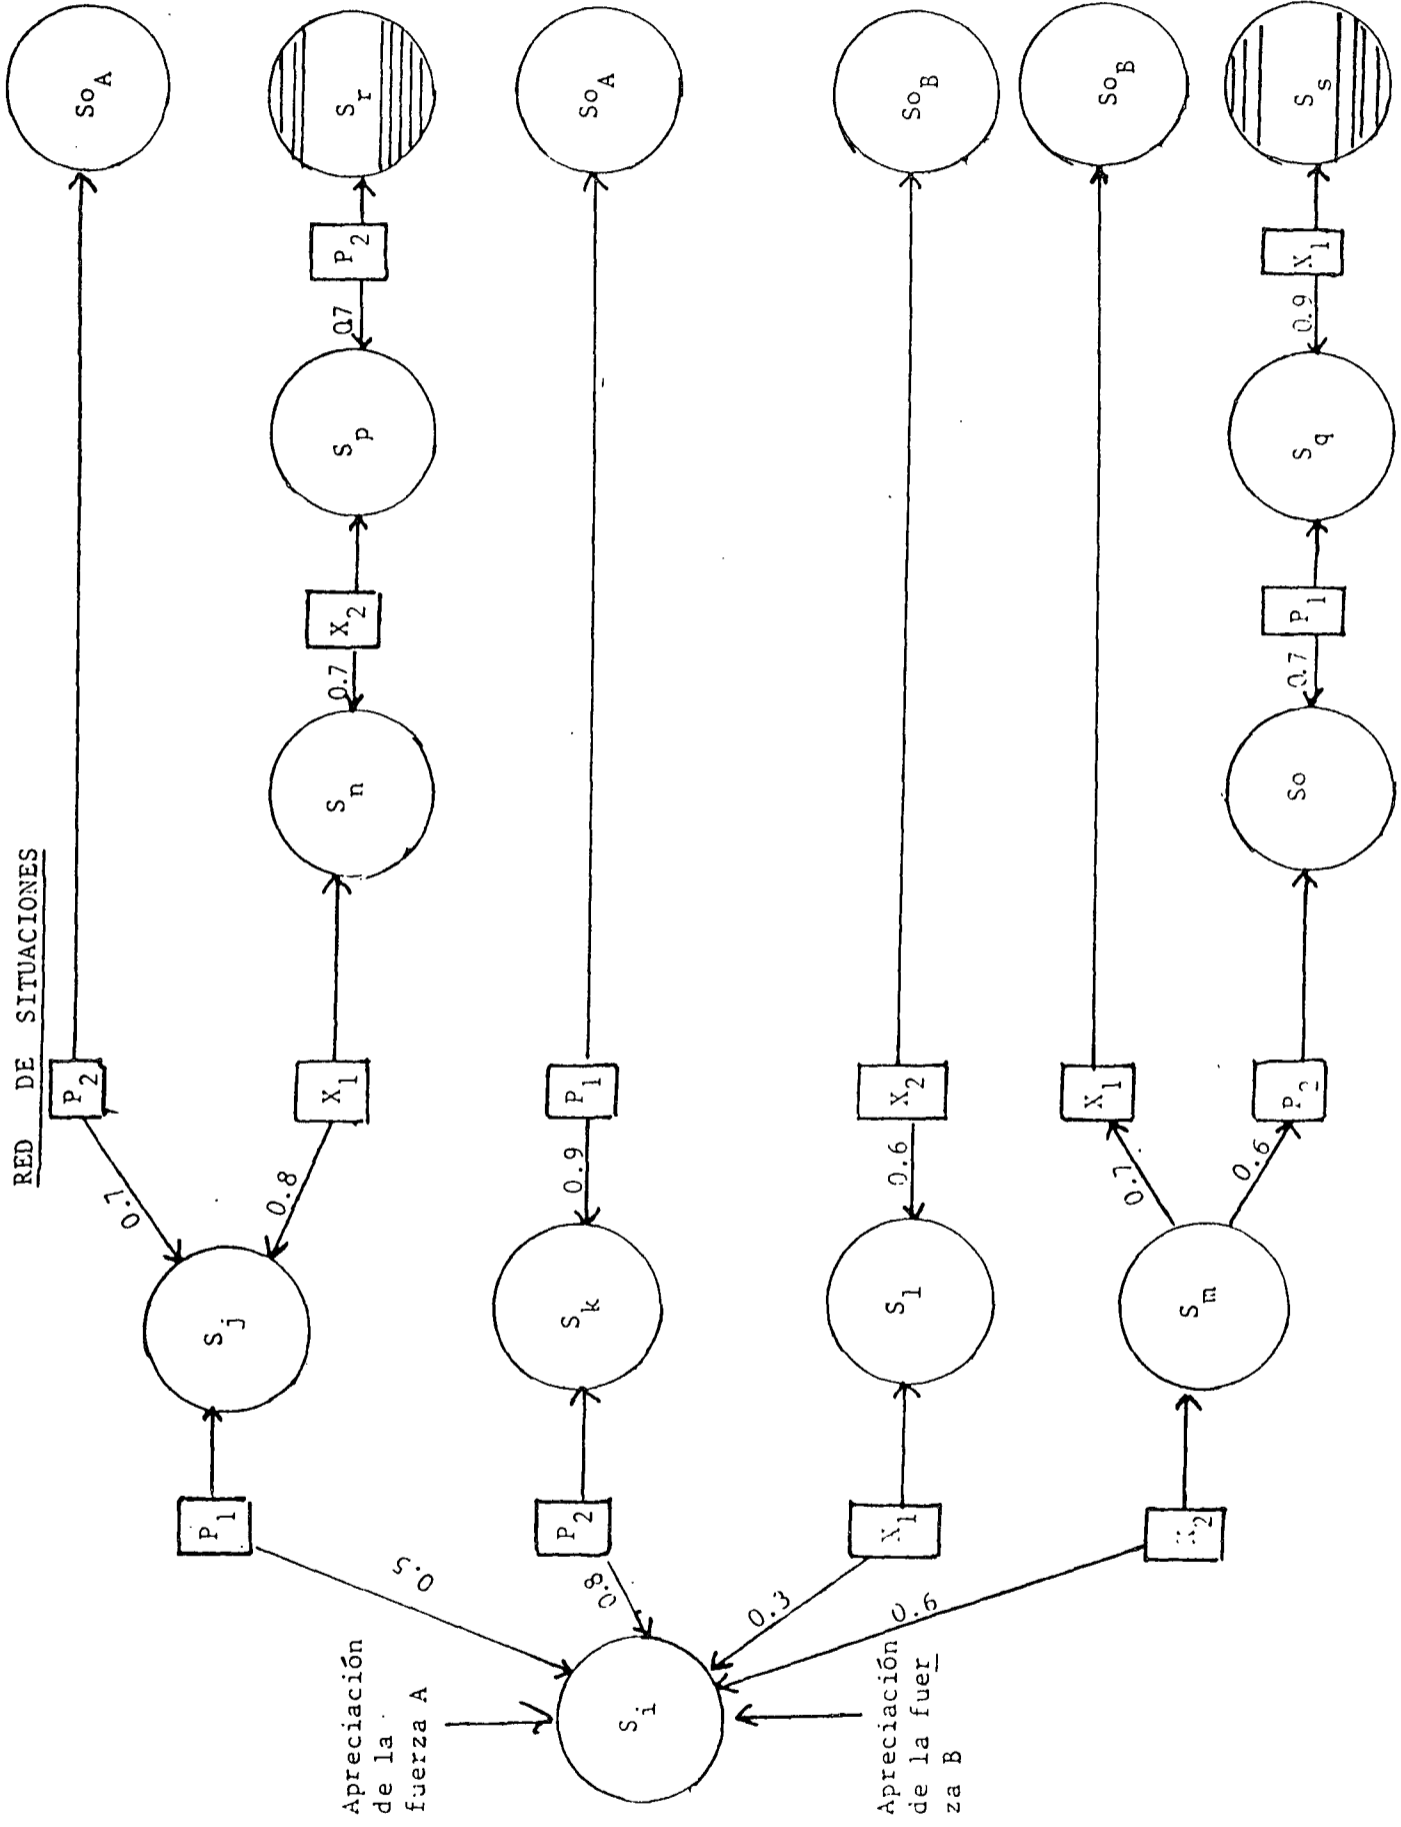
RED DE SITUACIONES

Apreciación de la fuerza A

Apreciación de la fuerza B

$S_i$

$P_1$ 0.5
$P_2$ 0.8
$X_1$ 0.3
$X_2$ 0.6

$S_j$
$S_k$
$S_l$
$S_m$

0.7 $P_2$ $So_A$
0.8 $X_1$ $S_n$ 0.7 $X_2$ $S_p$ 0.7 $P_2$ $S_r$
0.9 $P_1$ $So_A$
0.6 $X_2$ $So_B$
0.7 $X_1$ $So_B$
0.6 $P_2$ $So$ 0.7 $P_1$ $S_q$ 0.9 $X_1$ $S_s$